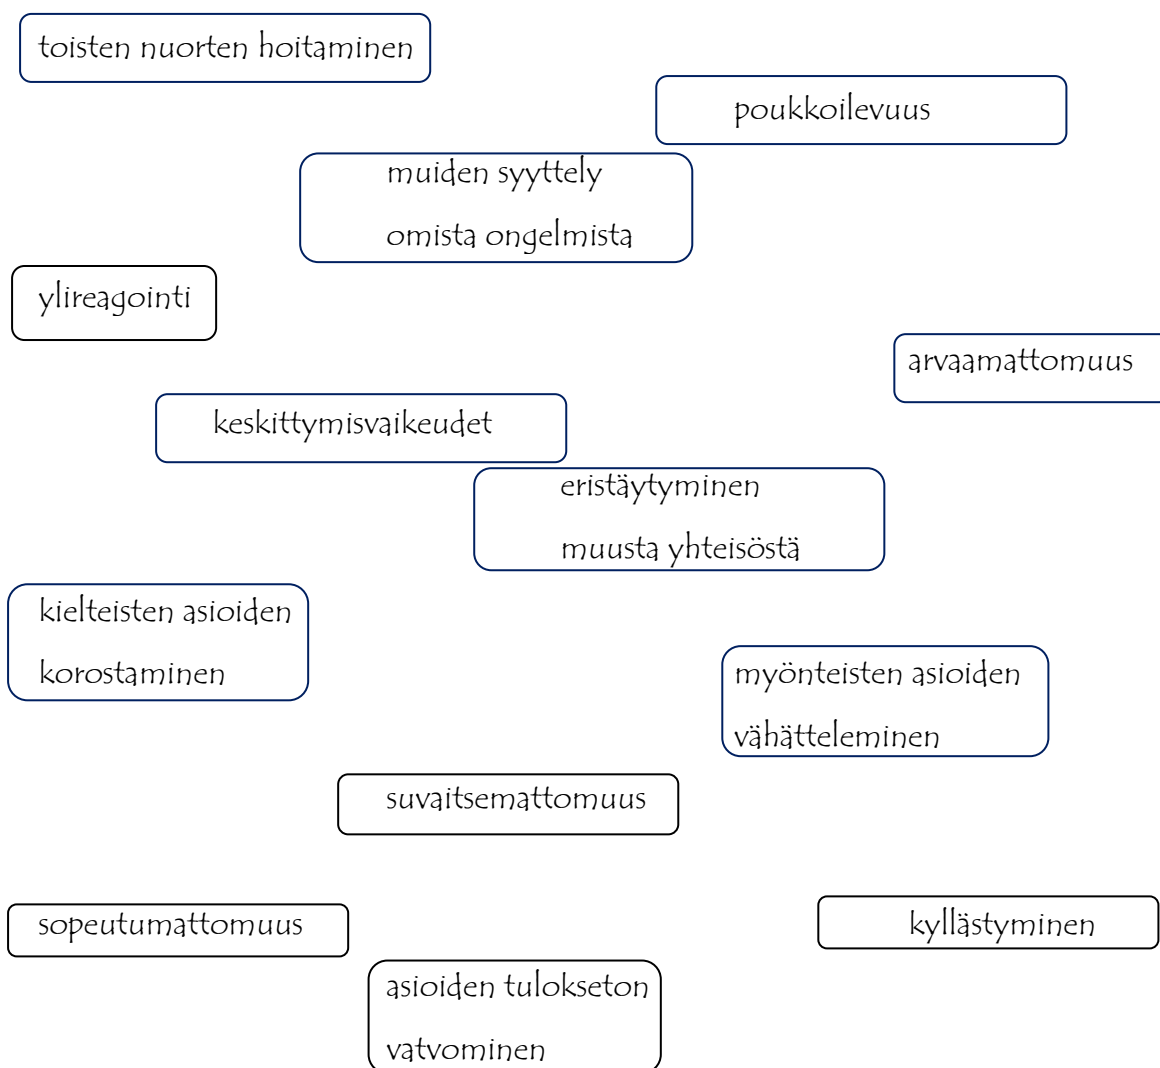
toisten nuorten hoitaminen

poukkoilevuus

muiden syyttely omista ongelmista

ylireagointi

arvaamattomuus

keskittymisvaikeudet

eristäytyminen muusta yhteisöstä

kielteisten asioiden korostaminen

myönteisten asioiden vähätteleminen

suvaitsemattomuus

sopeutumattomuus

kyllästyminen

asioiden tulokseton vatvominen